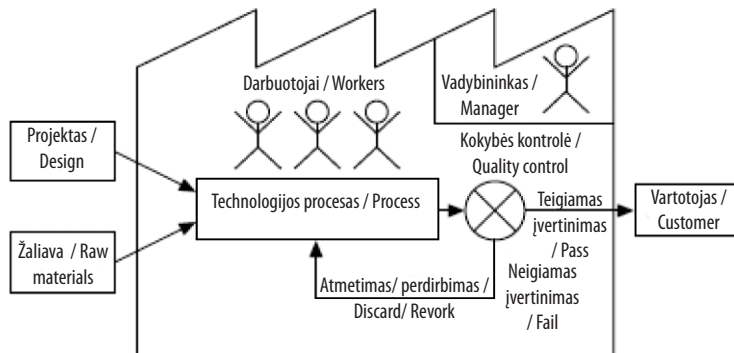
Darbuotojai / Workers

Vadybininkas / Manager

Projektas / Design

Kokybės kontrolė / Quality control

Technologijos procesas / Process

Teigiamas įvertinimas / Pass

Vartotojas / Customer

Žaliava / Raw materials

Atmetimas/ perdirbimas / Discard/ Revork

Neigiamas įvertinimas / Fail